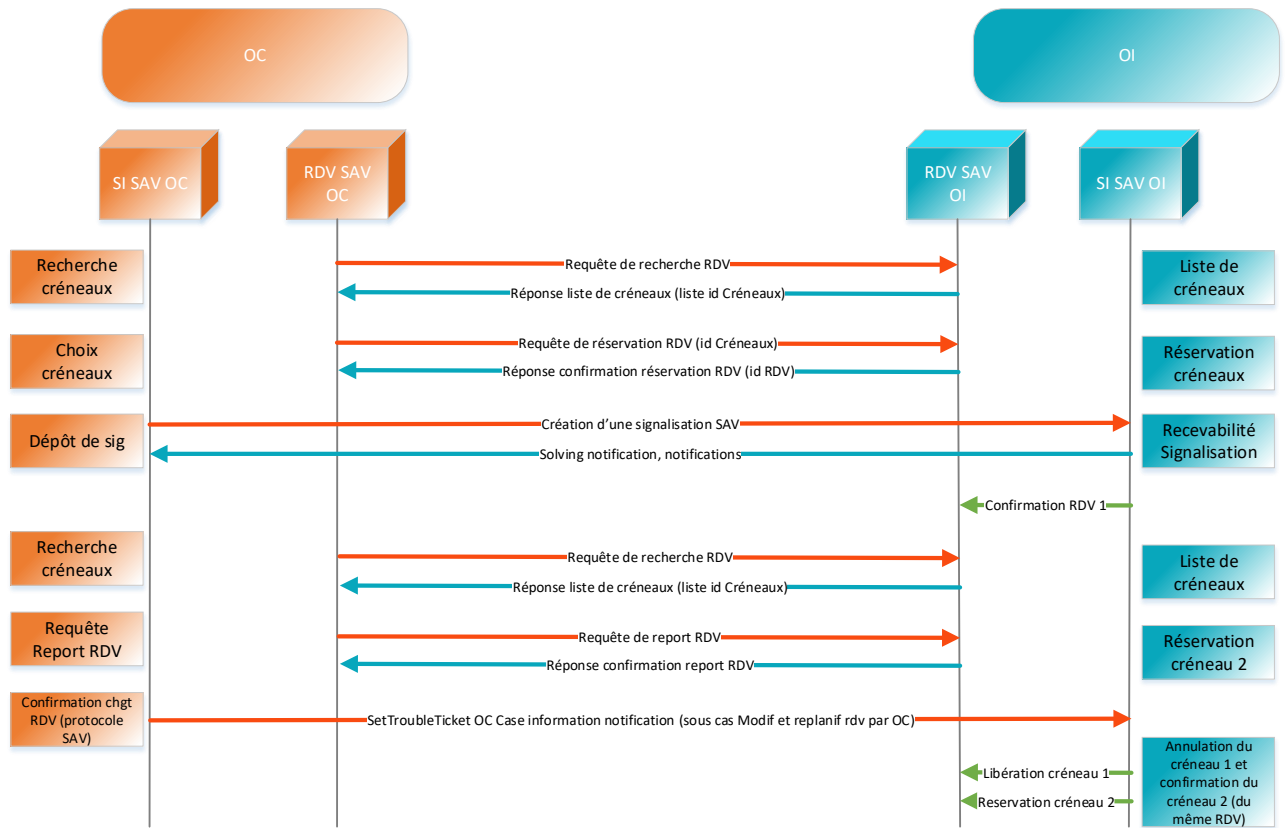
OC

OI

SI SAV OC

RDV SAV OC

RDV SAV OI

SI SAV OI

Recherche créneaux

Requête de recherche RDV

Réponse liste de créneaux (liste id Créneaux)

Liste de créneaux

Choix créneaux

Requête de réservation RDV (id Créneaux)

Réponse confirmation réservation RDV (id RDV)

Réservation créneaux

Dépôt de sig

Création d'une signalisation SAV

Solving notification, notifications

Recevabilité Signalisation

Confirmation RDV 1

Recherche créneaux

Requête de recherche RDV

Réponse liste de créneaux (liste id Créneaux)

Liste de créneaux

Requête Report RDV

Requête de report RDV

Réponse confirmation report RDV

Réservation créneau 2

Confirmation chgt RDV (protocole SAV)

SetTroubleTicket OC Case information notification (sous cas Modif et replanif rdv par OC)

Annulation du créneau 1 et confirmation du créneau 2 (du même RDV)

Libération créneau 1

Reservation créneau 2